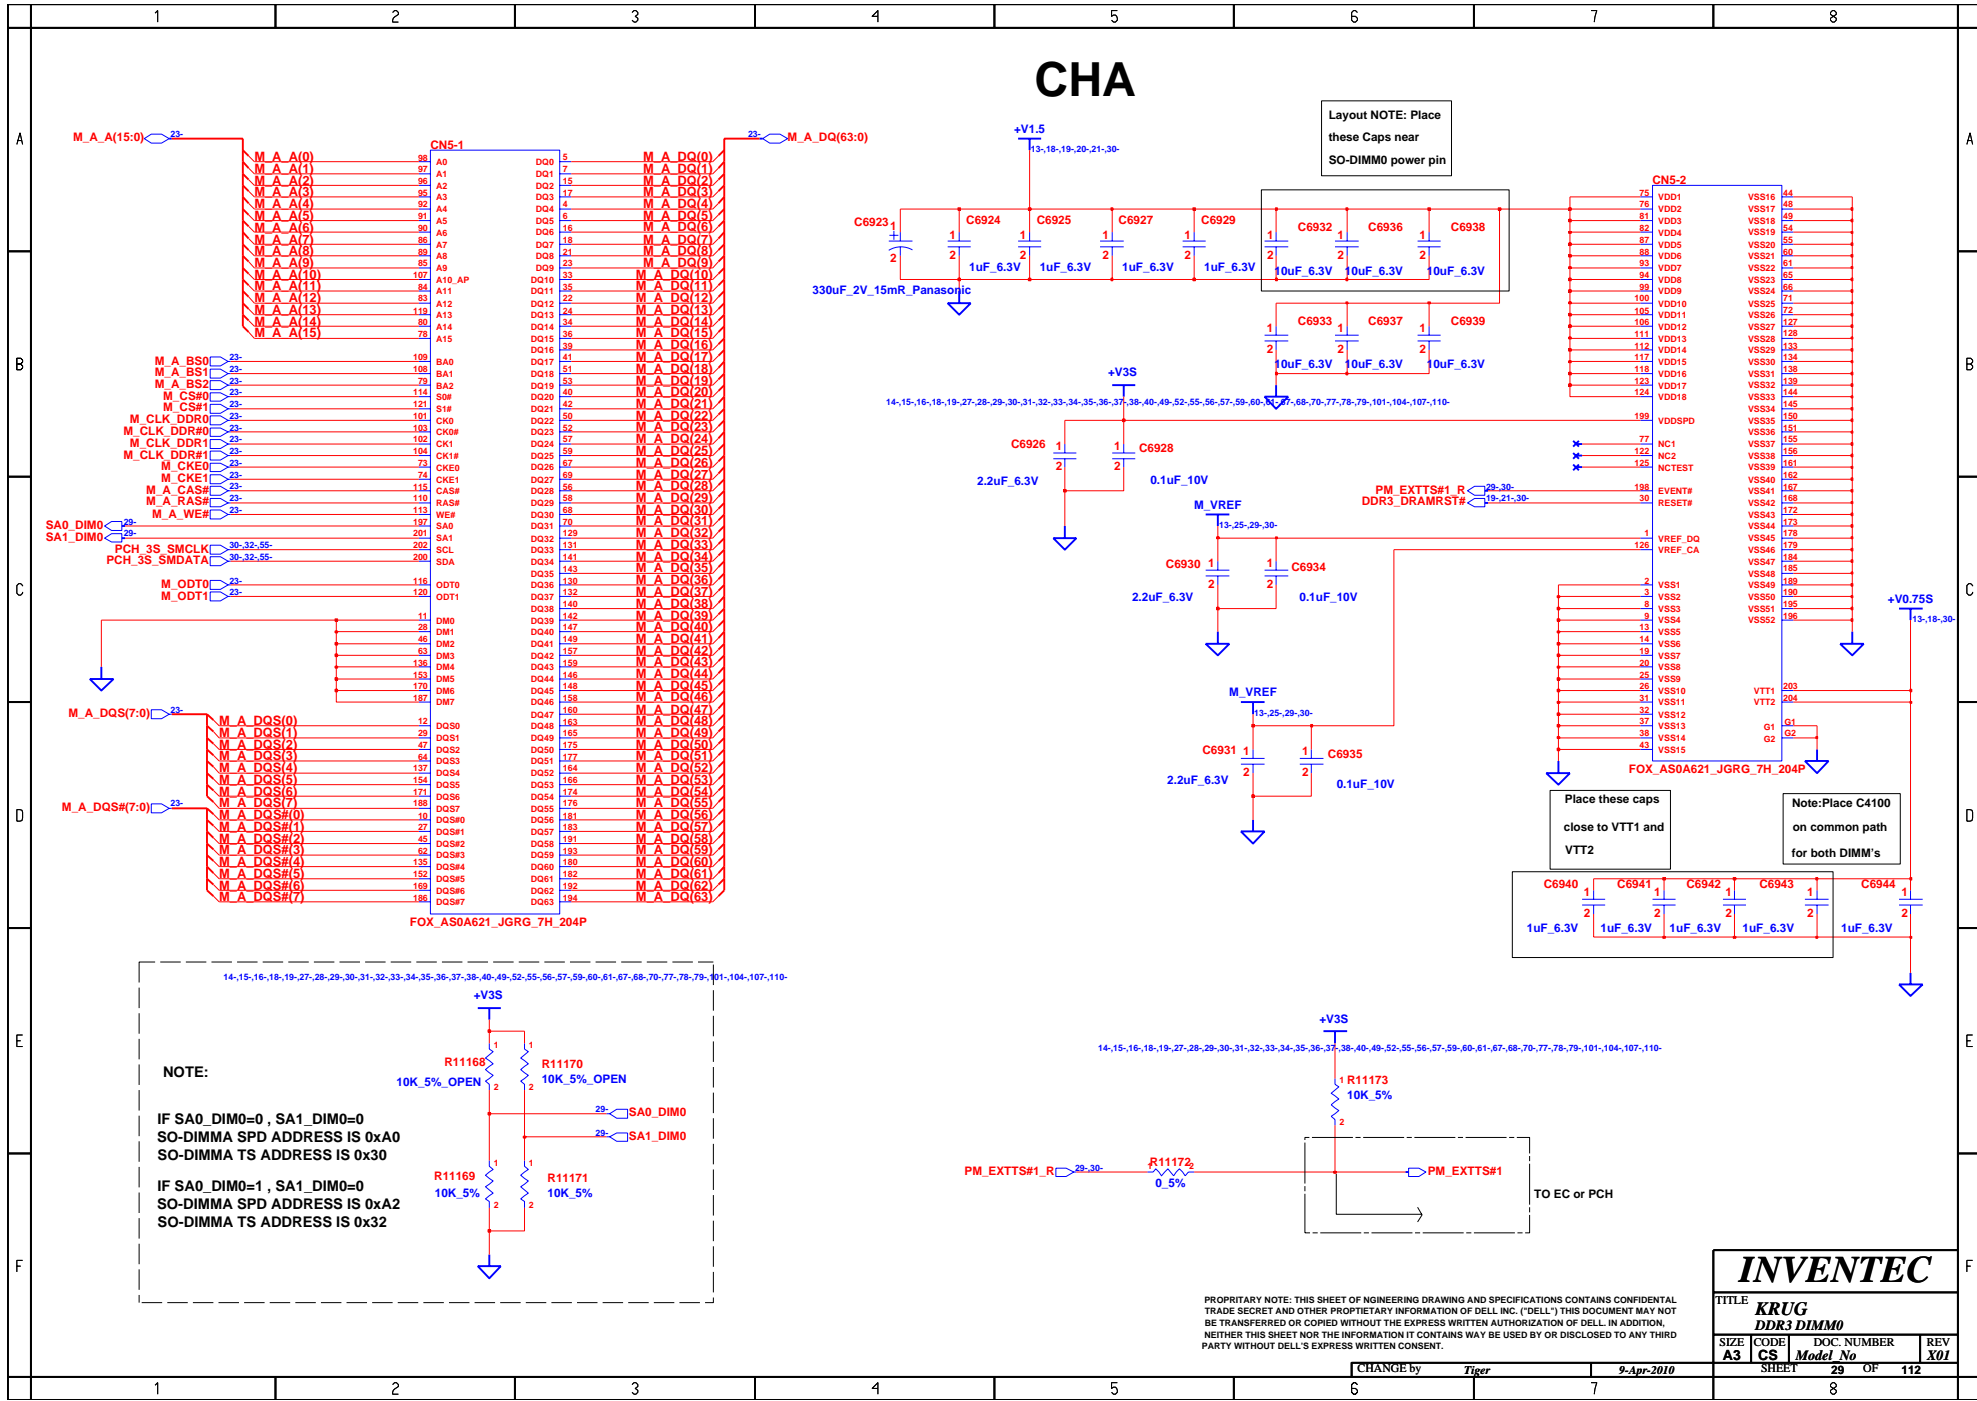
1 2 3 4 5 6 7 8

A B C D E F

CHA

M_A_A(15:0) 23-

CN5-1

M_A_A(0) 98 A0
M_A_A(1) 97 A1
M_A_A(2) 96 A2
M_A_A(3) 95 A3
M_A_A(4) 92 A4
M_A_A(5) 91 A5
M_A_A(6) 90 A6
M_A_A(7) 86 A7
M_A_A(8) 89 A8
M_A_A(9) 85 A9
M_A_A(10) 107 A10_AP
M_A_A(11) 84 A11
M_A_A(12) 83 A12
M_A_A(13) 119 A13
M_A_A(14) 80 A14
M_A_A(15) 78 A15

M_A_BS0 23- 109 BA0
M_A_BS1 23- 108 BA1
M_A_BS2 23- 79 BA2
M_CS#0 23- 114 S0#
M_CS#1 23- 121 S1#
M_CLK_DDR0 23- 101 CK0
M_CLK_DDR#0 23- 103 CK0#
M_CLK_DDR1 23- 102 CK1
M_CLK_DDR#1 23- 104 CK1#
M_CKE0 23- 73 CKE0
M_CKE1 23- 74 CKE1
M_A_CAS# 23- 115 CAS#
M_A_RAS# 23- 110 RAS#
M_A_WE# 23- 113 WE#
SA0_DIM0 29- 197 SA0
SA1_DIM0 29- 201 SA1
PCH_3S_SMCLK 30-,32-,55- 202 SCL
PCH_3S_SMDATA 30-,32-,55- 200 SDA
M_ODT0 23- 116 ODT0
M_ODT1 23- 120 ODT1

11 DM0
28 DM1
46 DM2
63 DM3
136 DM4
153 DM5
170 DM6
187 DM7

M_A_DQS(7:0) 23-
M_A_DQS(0) 12 DQS0
M_A_DQS(1) 29 DQS1
M_A_DQS(2) 47 DQS2
M_A_DQS(3) 64 DQS3
M_A_DQS(4) 137 DQS4
M_A_DQS(5) 154 DQS5
M_A_DQS(6) 171 DQS6
M_A_DQS(7) 188 DQS7
M_A_DQS#(7:0) 23-
M_A_DQS#(0) 10 DQS#0
M_A_DQS#(1) 27 DQS#1
M_A_DQS#(2) 45 DQS#2
M_A_DQS#(3) 62 DQS#3
M_A_DQS#(4) 135 DQS#4
M_A_DQS#(5) 152 DQS#5
M_A_DQS#(6) 169 DQS#6
M_A_DQS#(7) 186 DQS#7

FOX_AS0A621_JGRG_7H_204P

23- M_A_DQ(63:0)

DQ0 5 M_A_DQ(0)
DQ1 7 M_A_DQ(1)
DQ2 15 M_A_DQ(2)
DQ3 17 M_A_DQ(3)
DQ4 4 M_A_DQ(4)
DQ5 6 M_A_DQ(5)
DQ6 16 M_A_DQ(6)
DQ7 18 M_A_DQ(7)
DQ8 21 M_A_DQ(8)
DQ9 23 M_A_DQ(9)
DQ10 33 M_A_DQ(10)
DQ11 35 M_A_DQ(11)
DQ12 22 M_A_DQ(12)
DQ13 24 M_A_DQ(13)
DQ14 34 M_A_DQ(14)
DQ15 36 M_A_DQ(15)
DQ16 39 M_A_DQ(16)
DQ17 41 M_A_DQ(17)
DQ18 51 M_A_DQ(18)
DQ19 53 M_A_DQ(19)
DQ20 40 M_A_DQ(20)
DQ21 42 M_A_DQ(21)
DQ22 50 M_A_DQ(22)
DQ23 52 M_A_DQ(23)
DQ24 57 M_A_DQ(24)
DQ25 59 M_A_DQ(25)
DQ26 67 M_A_DQ(26)
DQ27 69 M_A_DQ(27)
DQ28 56 M_A_DQ(28)
DQ29 58 M_A_DQ(29)
DQ30 68 M_A_DQ(30)
DQ31 70 M_A_DQ(31)
DQ32 129 M_A_DQ(32)
DQ33 131 M_A_DQ(33)
DQ34 141 M_A_DQ(34)
DQ35 143 M_A_DQ(35)
DQ36 130 M_A_DQ(36)
DQ37 132 M_A_DQ(37)
DQ38 140 M_A_DQ(38)
DQ39 142 M_A_DQ(39)
DQ40 147 M_A_DQ(40)
DQ41 149 M_A_DQ(41)
DQ42 157 M_A_DQ(42)
DQ43 159 M_A_DQ(43)
DQ44 146 M_A_DQ(44)
DQ45 148 M_A_DQ(45)
DQ46 158 M_A_DQ(46)
DQ47 160 M_A_DQ(47)
DQ48 163 M_A_DQ(48)
DQ49 165 M_A_DQ(49)
DQ50 175 M_A_DQ(50)
DQ51 177 M_A_DQ(51)
DQ52 164 M_A_DQ(52)
DQ53 166 M_A_DQ(53)
DQ54 174 M_A_DQ(54)
DQ55 176 M_A_DQ(55)
DQ56 181 M_A_DQ(56)
DQ57 183 M_A_DQ(57)
DQ58 191 M_A_DQ(58)
DQ59 193 M_A_DQ(59)
DQ60 180 M_A_DQ(60)
DQ61 182 M_A_DQ(61)
DQ62 192 M_A_DQ(62)
DQ63 194 M_A_DQ(63)

+V1.5
13-,18-,19-,20-,21-,30-

Layout NOTE: Place these Caps near SO-DIMM0 power pin

C6923 1 2 330uF_2V_15mR_Panasonic
C6924 1 2 1uF_6.3V
C6925 1 2 1uF_6.3V
C6927 1 2 1uF_6.3V
C6929 1 2 1uF_6.3V
C6932 1 2 10uF_6.3V
C6936 1 2 10uF_6.3V
C6938 1 2 10uF_6.3V
C6933 1 2 10uF_6.3V
C6937 1 2 10uF_6.3V
C6939 1 2 10uF_6.3V

+V3S
14-,15-,16-,18-,19-,27-,28-,29-,30-,31-,32-,33-,34-,35-,36-,37-,38-,40-,49-,52-,55-,56-,57-,59-,60-,61-,67-,68-,70-,77-,78-,79-,101-,104-,107-,110-

C6926 1 2 2.2uF_6.3V
C6928 1 2 0.1uF_10V

M_VREF
13-,25-,29-,30-
C6930 1 2 2.2uF_6.3V
C6934 1 2 0.1uF_10V

M_VREF
13-,25-,29-,30-
C6931 1 2 2.2uF_6.3V
C6935 1 2 0.1uF_10V

CN5-2
75 VDD1
76 VDD2
81 VDD3
82 VDD4
87 VDD5
88 VDD6
93 VDD7
94 VDD8
99 VDD9
100 VDD10
105 VDD11
106 VDD12
111 VDD13
112 VDD14
117 VDD15
118 VDD16
123 VDD17
124 VDD18
199 VDDSPD
77 NC1
122 NC2
125 NCTEST
PM_EXTTS#1_R 29-,30- 198 EVENT#
DDR3_DRAMRST# 19-,21-,30- 30 RESET#
1 VREF_DQ
126 VREF_CA
2 VSS1
3 VSS2
8 VSS3
9 VSS4
13 VSS5
14 VSS6
19 VSS7
20 VSS8
25 VSS9
26 VSS10
31 VSS11
32 VSS12
37 VSS13
38 VSS14
43 VSS15

VSS16 44
VSS17 48
VSS18 49
VSS19 54
VSS20 55
VSS21 60
VSS22 61
VSS23 65
VSS24 66
VSS25 71
VSS26 72
VSS27 127
VSS28 128
VSS29 133
VSS30 134
VSS31 138
VSS32 139
VSS33 144
VSS34 145
VSS35 150
VSS36 151
VSS37 155
VSS38 156
VSS39 161
VSS40 162
VSS41 167
VSS42 168
VSS43 172
VSS44 173
VSS45 178
VSS46 179
VSS47 184
VSS48 185
VSS49 189
VSS50 190
VSS51 195
VSS52 196
VTT1 203
VTT2 204
G1 G1
G2 G2
FOX_AS0A621_JGRG_7H_204P

+V0.75S
13-,18-,30-

Place these caps close to VTT1 and VTT2

Note:Place C4100 on common path for both DIMM's

C6940 1 2 1uF_6.3V
C6941 1 2 1uF_6.3V
C6942 1 2 1uF_6.3V
C6943 1 2 1uF_6.3V
C6944 1 2 1uF_6.3V

14-,15-,16-,18-,19-,27-,28-,29-,30-,31-,32-,33-,34-,35-,36-,37-,38-,40-,49-,52-,55-,56-,57-,59-,60-,61-,67-,68-,70-,77-,78-,79-,101-,104-,107-,110-
+V3S
R11168 10K_5%_OPEN
R11170 10K_5%_OPEN
29- SA0_DIM0
29- SA1_DIM0
R11169 10K_5%
R11171 10K_5%

NOTE:

IF SA0_DIM0=0 , SA1_DIM0=0
SO-DIMMA SPD ADDRESS IS 0xA0
SO-DIMMA TS ADDRESS IS 0x30

IF SA0_DIM0=1 , SA1_DIM0=0
SO-DIMMA SPD ADDRESS IS 0xA2
SO-DIMMA TS ADDRESS IS 0x32

+V3S
14-,15-,16-,18-,19-,27-,28-,29-,30-,31-,32-,33-,34-,35-,36-,37-,38-,40-,49-,52-,55-,56-,57-,59-,60-,61-,67-,68-,70-,77-,78-,79-,101-,104-,107-,110-
R11173 10K_5%
PM_EXTTS#1_R 29-,30-
R11172 0_5%
PM_EXTTS#1
TO EC or PCH

PROPRITARY NOTE: THIS SHEET OF NGINEERING DRAWING AND SPECIFICATIONS CONTAINS CONFIDENTAL TRADE SECRET AND OTHER PROPTIETARY INFORMATION OF DELL INC. ("DELL") THIS DOCUMENT MAY NOT BE TRANSFERRED OR COPIED WITHOUT THE EXPRESS WRITTEN AUTHORIZATION OF DELL. IN ADDITION, NEITHER THIS SHEET NOR THE INFORMATION IT CONTAINS WAY BE USED BY OR DISCLOSED TO ANY THIRD PARTY WITHOUT DELL'S EXPRESS WRITTEN CONSENT.

INVENTEC
TITLE KRUG
DDR3 DIMM0
SIZE A3 CODE CS DOC. NUMBER Model_No REV X01
CHANGE by Tiger 9-Apr-2010 SHEET 29 OF 112